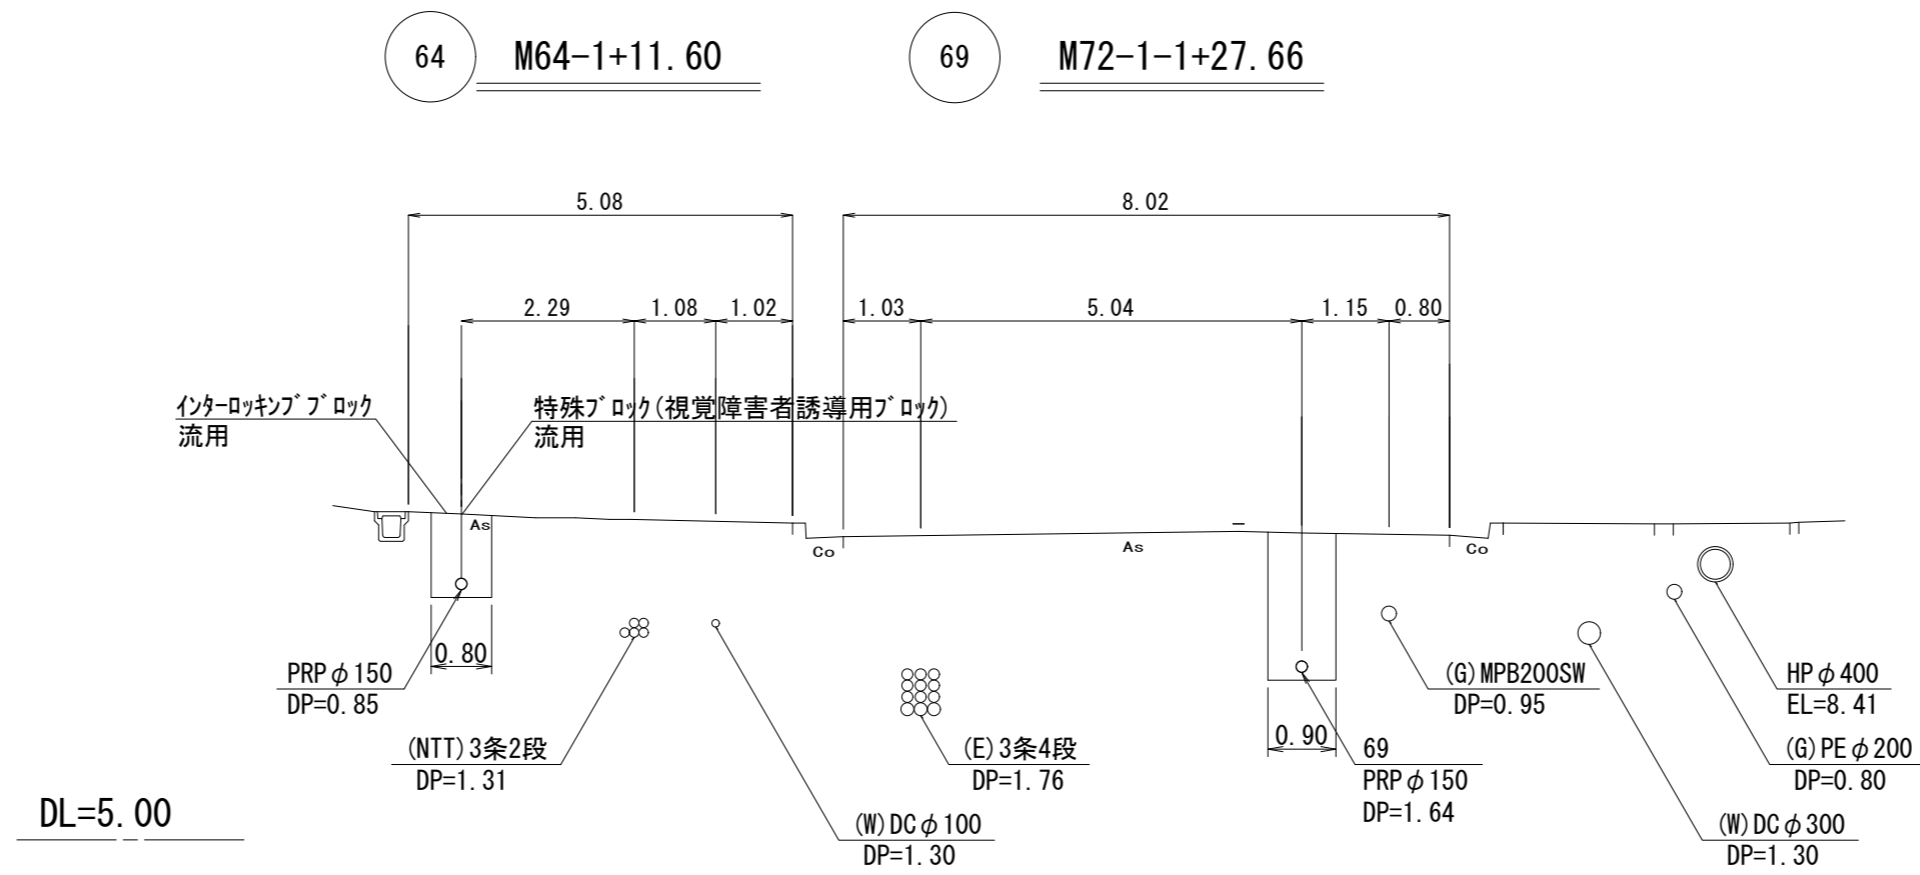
64 M64-1+11.60

69 M72-1-1+27.66

5.08

8.02

2.29 1.08 1.02 1.03 5.04 1.15 0.80

ｲﾝﾀｰﾛｯｷﾝﾌﾞﾌﾞﾛｯｸ
流用

特殊ﾌﾞﾛｯｸ(視覚障害者誘導用ﾌﾞﾛｯｸ)
流用

As

Co

As

Co

0.80

PRP $\phi$150
DP=0.85

(NTT)3条2段
DP=1.31

(W)DC $\phi$100
DP=1.30

(E)3条4段
DP=1.76

0.90

69
PRP $\phi$150
DP=1.64

(G)MPB200SW
DP=0.95

HP $\phi$400
EL=8.41

(G)PE $\phi$200
DP=0.80

(W)DC $\phi$300
DP=1.30

DL=5.00